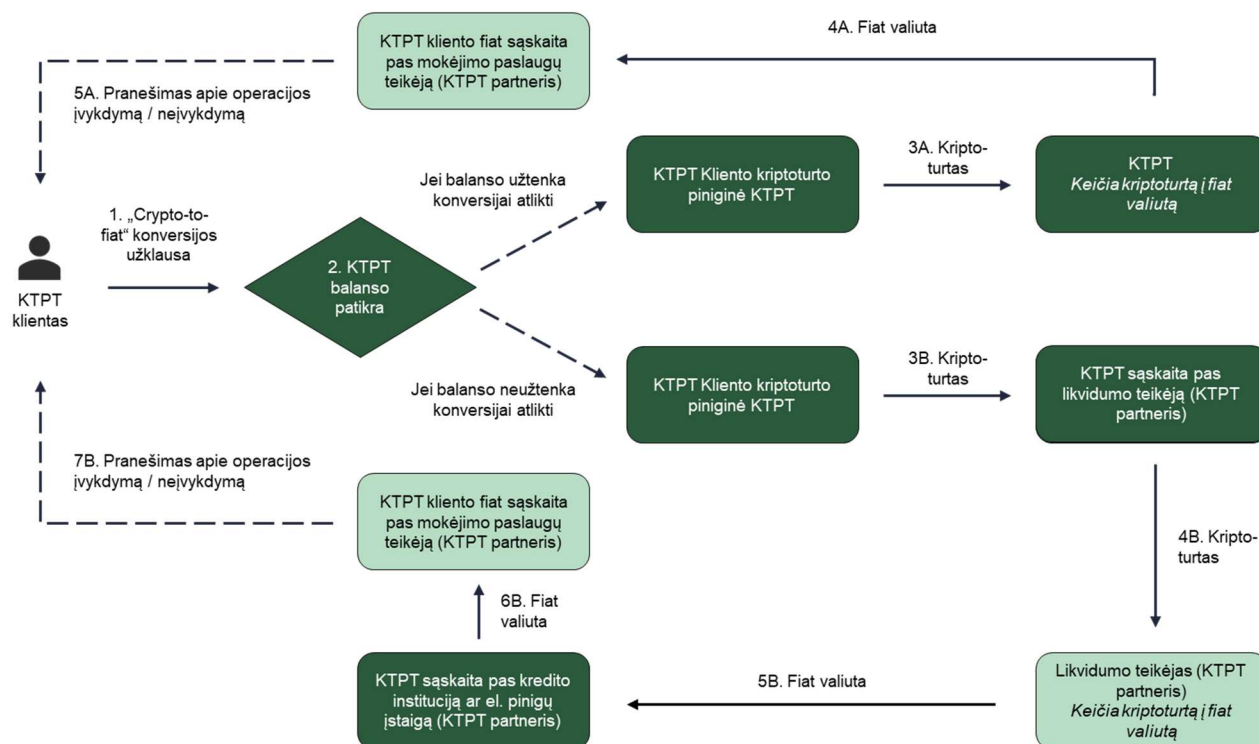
KTPT kliento fiat sąskaita pas mokėjimo paslaugų teikėją (KTPT partneris)

4A. Fiat valiuta

5A. Pranešimas apie operacijos įvykdymą / neįvykdymą

Jei balanso užtenka konversijai atlikti

KTPT Kliento kriptoturto piniginė KTPT

3A. Kriptoturtas

KTPT
Keičia kriptoturtą į fiat valiutą

KTPT klientas

1. „Crypto-to-fiat“ konversijos užklausa

2. KTPT balanso patikra

Jei balanso neužtenka konversijai atlikti

KTPT Kliento kriptoturto piniginė KTPT

3B. Kriptoturtas

KTPT sąskaita pas likvidumo teikėją (KTPT partneris)

7B. Pranešimas apie operacijos įvykdymą / neįvykdymą

KTPT kliento fiat sąskaita pas mokėjimo paslaugų teikėją (KTPT partneris)

4B. Kriptoturtas

6B. Fiat valiuta

KTPT sąskaita pas kredito instituciją ar el. pinigų įstaigą (KTPT partneris)

5B. Fiat valiuta

Likvidumo teikėjas (KTPT partneris)
Keičia kriptoturtą į fiat valiutą